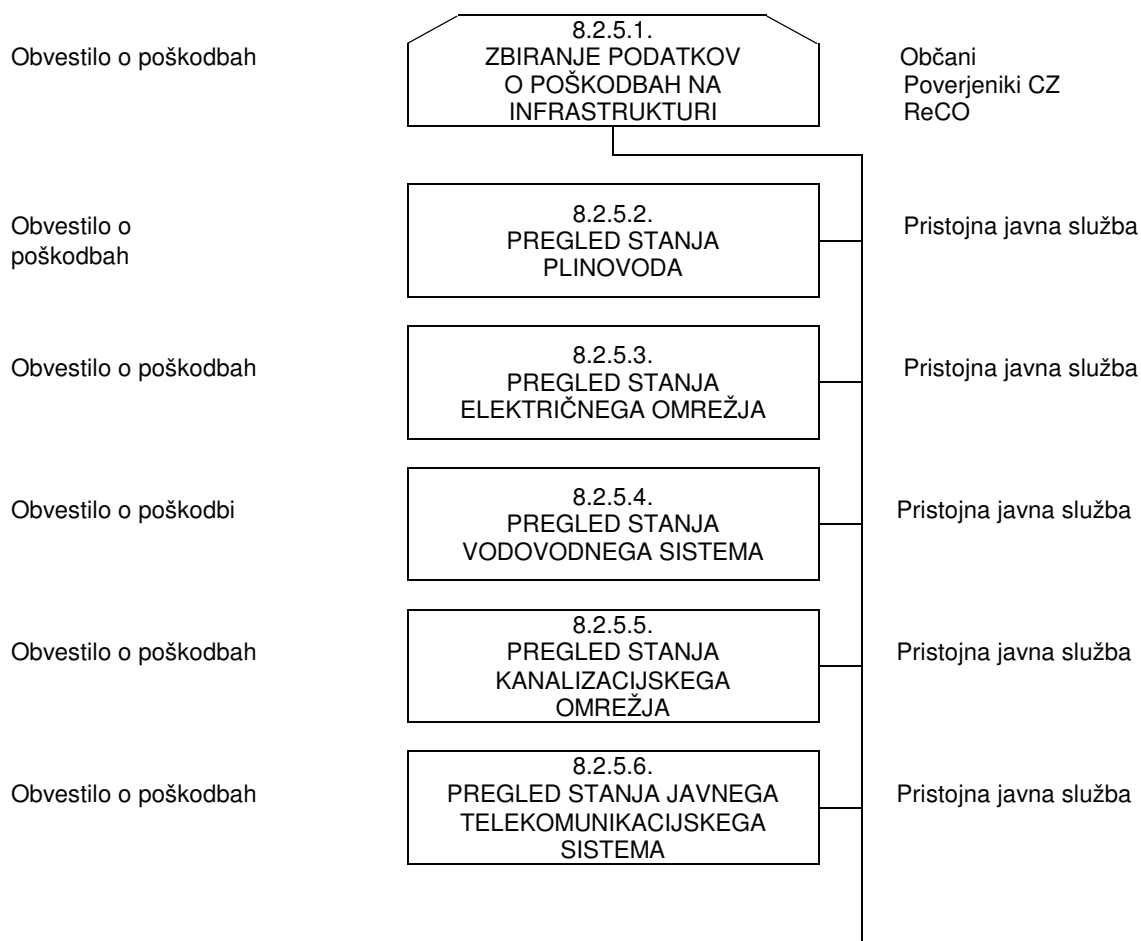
Obvestilo o poškodbah

8.2.5.1.
ZBIRANJE PODATKOV O POŠKODBAH NA INFRASTRUKTURI

Občani
Poverjeniki CZ
ReCO

Obvestilo o poškodbah

8.2.5.2.
PREGLED STANJA PLINOVODA

Pristojna javna služba

Obvestilo o poškodbah

8.2.5.3.
PREGLED STANJA ELEKTRIČNEGA OMREŽJA

Pristojna javna služba

Obvestilo o poškodbi

8.2.5.4.
PREGLED STANJA VODOVODNEGA SISTEMA

Pristojna javna služba

Obvestilo o poškodbah

8.2.5.5.
PREGLED STANJA KANALIZACIJSKEGA OMREŽJA

Pristojna javna služba

Obvestilo o poškodbah

8.2.5.6.
PREGLED STANJA JAVNEGA TELEKOMUNIKACIJSKEGA SISTEMA

Pristojna javna služba